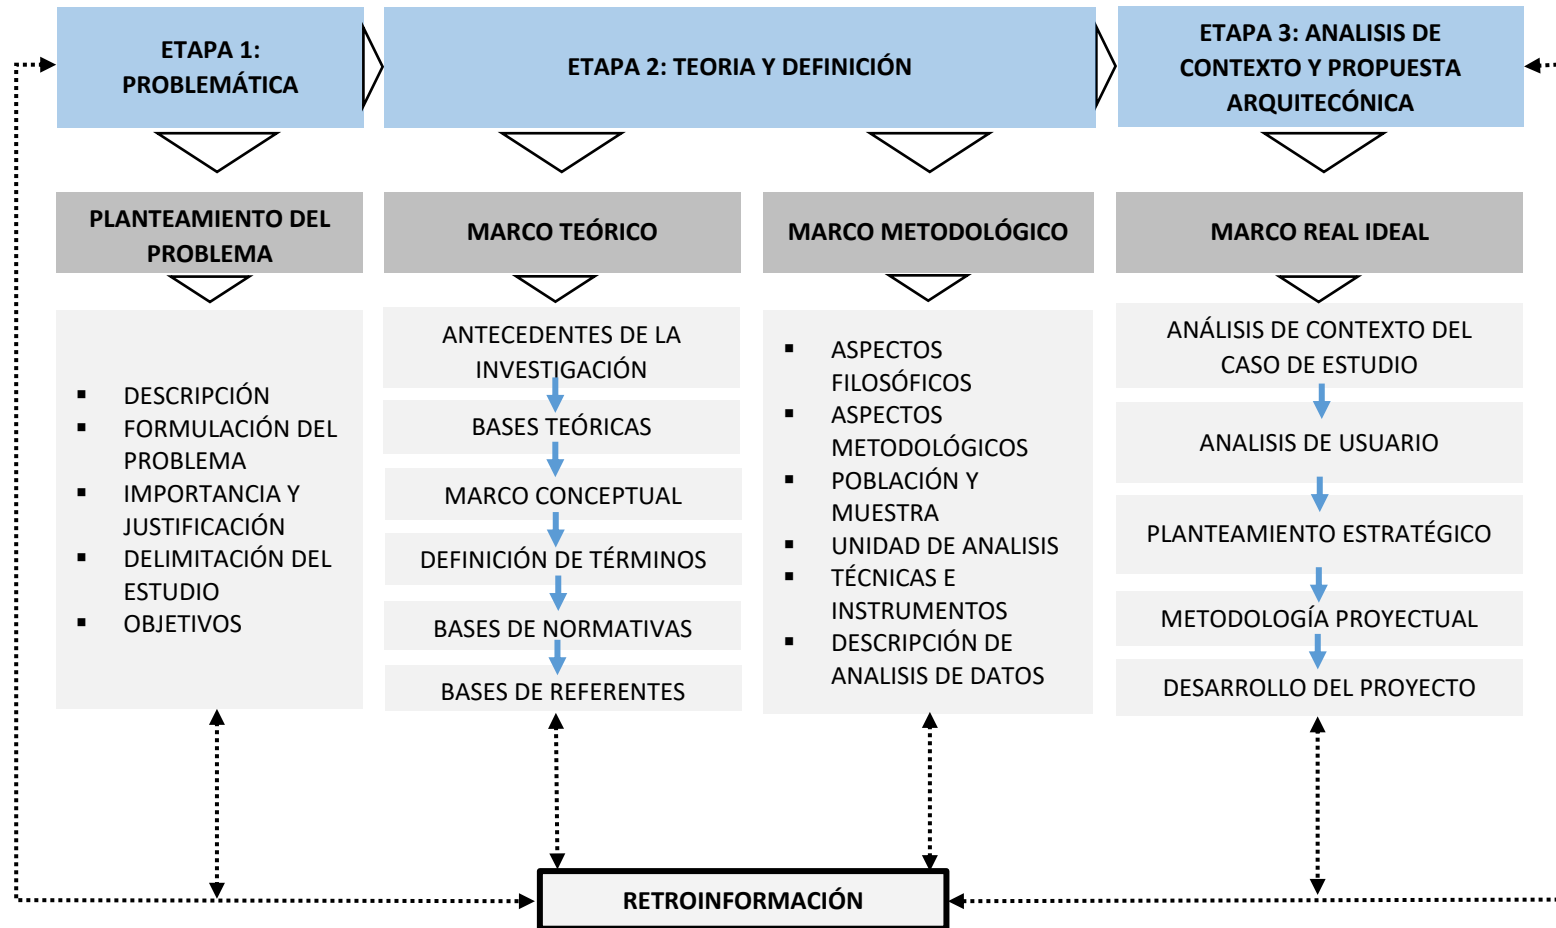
ETAPA 1: PROBLEMÁTICA

ETAPA 2: TEORIA Y DEFINICIÓN

ETAPA 3: ANALISIS DE CONTEXTO Y PROPUESTA ARQUITECÓNICA

PLANTEAMIENTO DEL PROBLEMA

MARCO TEÓRICO

MARCO METODOLÓGICO

MARCO REAL IDEAL

▪ DESCRIPCIÓN
▪ FORMULACIÓN DEL PROBLEMA
▪ IMPORTANCIA Y JUSTIFICACIÓN
▪ DELIMITACIÓN DEL ESTUDIO
▪ OBJETIVOS

ANTECEDENTES DE LA INVESTIGACIÓN

BASES TEÓRICAS

MARCO CONCEPTUAL

DEFINICIÓN DE TÉRMINOS

BASES DE NORMATIVAS

BASES DE REFERENTES

▪ ASPECTOS FILOSÓFICOS
▪ ASPECTOS METODOLÓGICOS
▪ POBLACIÓN Y MUESTRA
▪ UNIDAD DE ANALISIS
▪ TÉCNICAS E INSTRUMENTOS
▪ DESCRIPCIÓN DE ANALISIS DE DATOS

ANÁLISIS DE CONTEXTO DEL CASO DE ESTUDIO

ANALISIS DE USUARIO

PLANTEAMIENTO ESTRATÉGICO

METODOLOGÍA PROYECTUAL

DESARROLLO DEL PROYECTO

RETROINFORMACIÓN